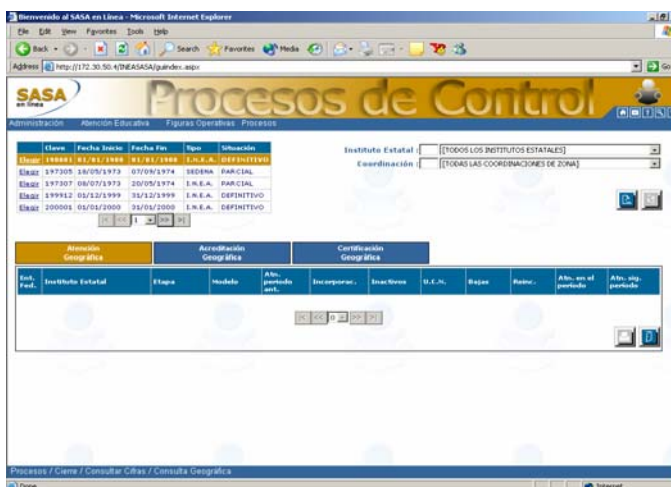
Bienvenido al SASA en Linea - Microsoft Internet Explorer

File Edit View Favorites Tools Help

Back Search Favorites Media

Address http://172.30.50.4/INEASASA/guindex.aspx Go

SASA en línea

Procesos de Control

Administración Atención Educativa Figuras Operativas Procesos

| | Clave | Fecha Inicio | Fecha Fin | Tipo | Situación |
|---|---|---|---|---|---|
| Elegir | 190001 | 01/01/1900 | 01/01/1900 | I.N.E.A. | DEFINITIVO |
| Elegir | 197305 | 18/05/1973 | 07/09/1974 | SEDENA | PARCIAL |
| Elegir | 197307 | 08/07/1973 | 20/05/1974 | I.N.E.A. | PARCIAL |
| Elegir | 199912 | 01/12/1999 | 31/12/1999 | I.N.E.A. | DEFINITIVO |
| Elegir | 200001 | 01/01/2000 | 31/01/2000 | I.N.E.A. | DEFINITIVO |

1

Instituto Estatal : [TODOS LOS INSTITUTOS ESTATALES]

Coordinación : [TODAS LAS COORDINACIONES DE ZONA]

Atención Geográfica | Acreditación Geográfica | Certificación Geográfica

| Ent. Fed. | Instituto Estatal | Etapa | Modelo | Atn. periodo ant. | Incorporac. | Inactivos | U.C.N. | Bajas | Reinc. | Atn. en el periodo | Atn. sig. periodo |
|---|---|---|---|---|---|---|---|---|---|---|---|

0

Procesos / Cierre / Consultar Cifras / Consulta Geográfica

Done Internet